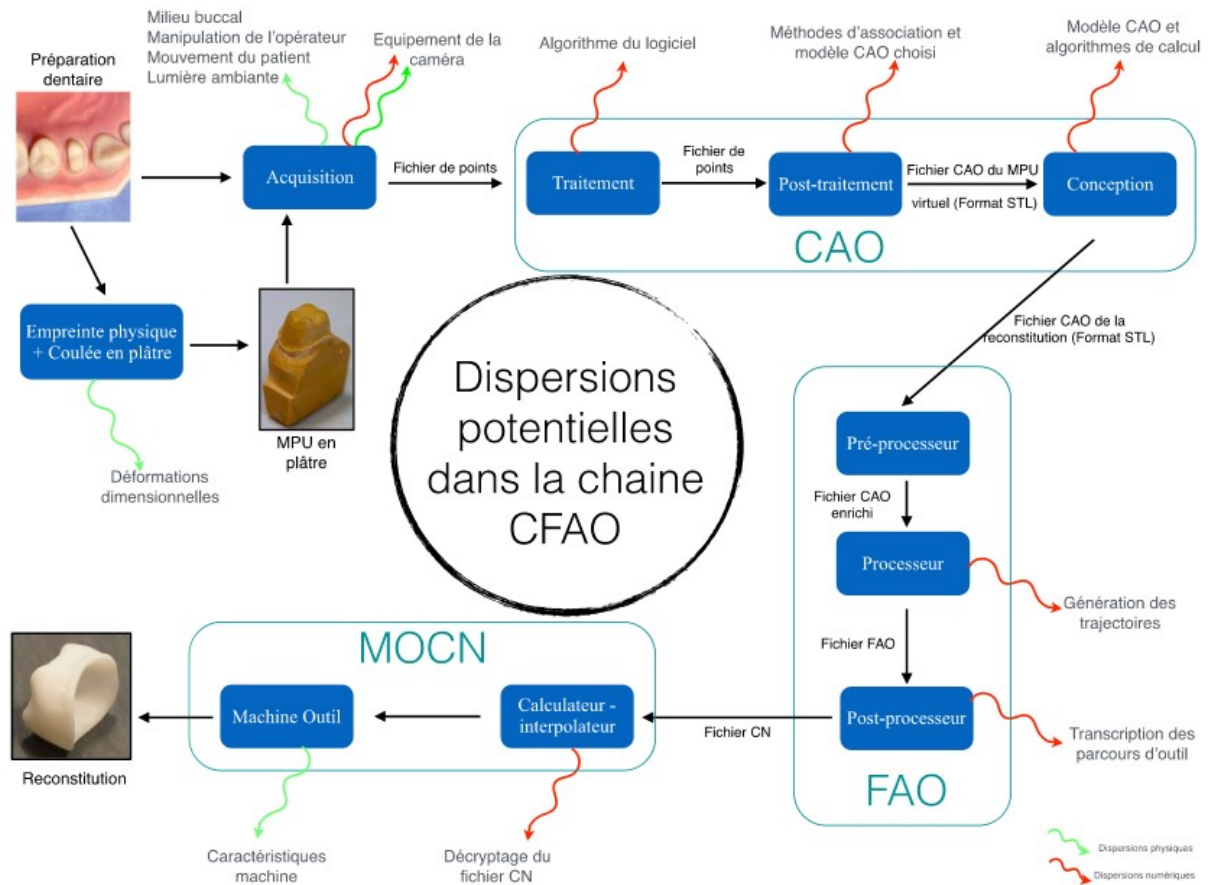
Préparation dentaire

Milieu buccal
Manipulation de l'opérateur
Mouvement du patient
Lumière ambiante

Equipement de la caméra

Algorithme du logiciel

Méthodes d'association et modèle CAO choisi

Modèle CAO et algorithmes de calcul

Acquisition

Fichier de points

Traitement

Fichier de points

Post-traitement

Fichier CAO du MPU virtuel (Format STL)

Conception

CAO

Empreinte physique + Coulée en plâtre

MPU en plâtre

Déformations dimensionnelles

Dispersions potentielles dans la chaine CFAO

Fichier CAO de la reconstitution (Format STL)

Pré-processeur

Fichier CAO enrichi

Processeur

Génération des trajectoires

Fichier FAO

Post-processeur

Transcription des parcours d'outil

FAO

MOCN

Machine Outil

Calculateur - interpolateur

Fichier CN

Reconstitution

Caractéristiques machine

Décryptage du fichier CN

Dispersions physiques
Dispersions numériques